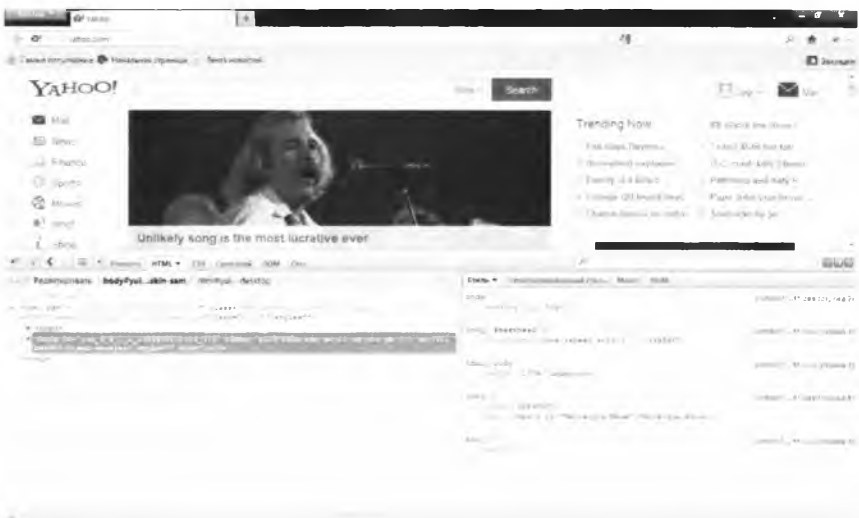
Yahoo

yahoo.com

Часто посещаемые Начальная страница Лента новостей

YAHOO!

Search

Mail

News

Finance

Sports

Movies

Unlikely song is the most lucrative ever

Trending Now

HTML CSS DOM

bodyYui...skin-sam

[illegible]